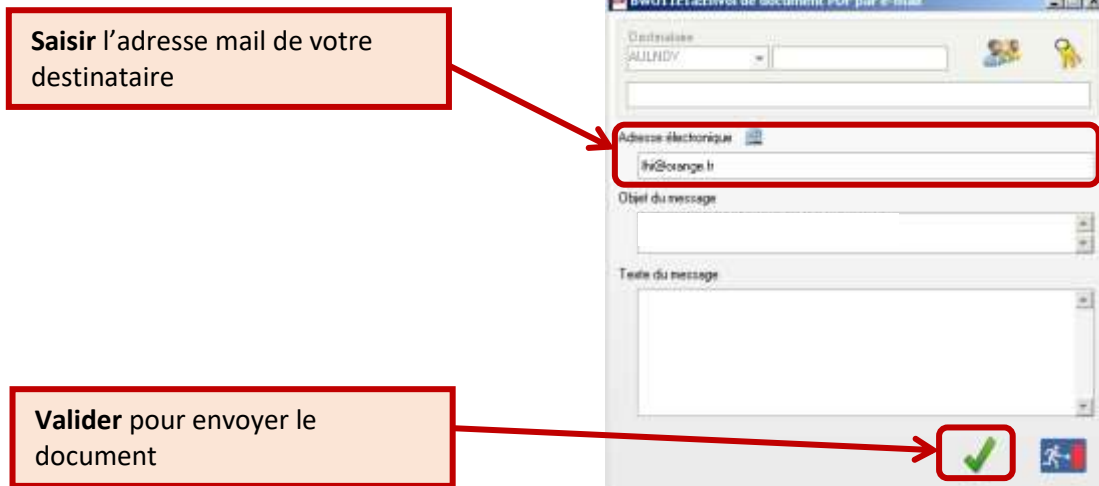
Saisir l'adresse mail de votre destinataire

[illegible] : Envoi de document PDF par e-mail

Destinataire
AULNDY

Adresse électronique
lhi@orange.fr

Objet du message

Texte du message

Valider pour envoyer le document